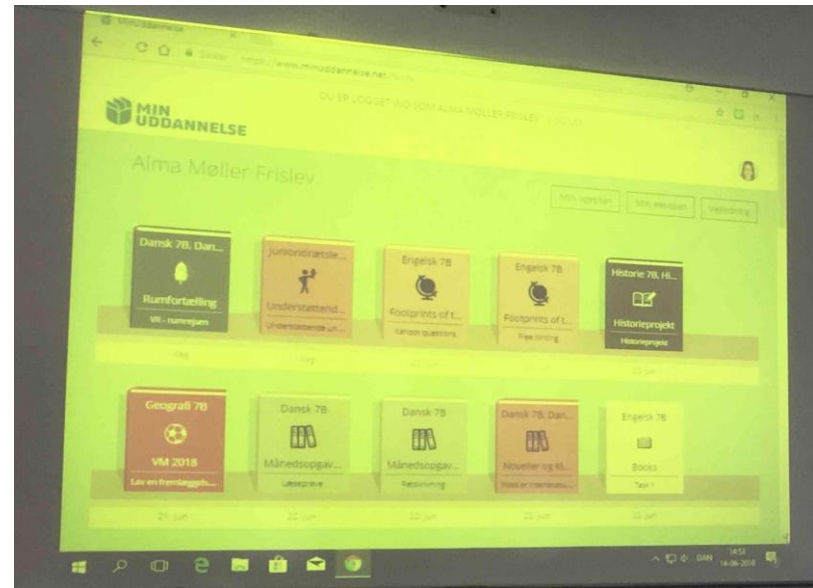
MinUddannelse

Sikker https://www.minuddannelse.net

MIN UDDANNELSE

DU ER LOGGET IND SOM ALMA MØLLER FRISLEV LOG UD

Alma Møller Frislev

Min læring Min Meddel Vejledning

Dansk 7B, Dan...
Rumfortælling
VR - rumrejsen
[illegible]

Juniorridrætsle...
Understøttend...
Understøttende un...
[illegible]

Engelsk 7B
Footprints of t...
Random questions

Engelsk 7B
Footprints of t...
Free writing

Historie 7B, Hi...
Historieprojekt
Historieprojekt
22. jun

Geografi 7B
VM 2018
Lav en fremlæggels...
21. jun

Dansk 7B
Månedsopgav...
Læseprøve
22. jun

Dansk 7B
Månedsopgav...
Retstavning
22. jun

Dansk 7B, Dan...
Noveller og fil...
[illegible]
22. jun

Engelsk 7B
Books
Test 1
22. jun

DAN 14:53 14-06-2018